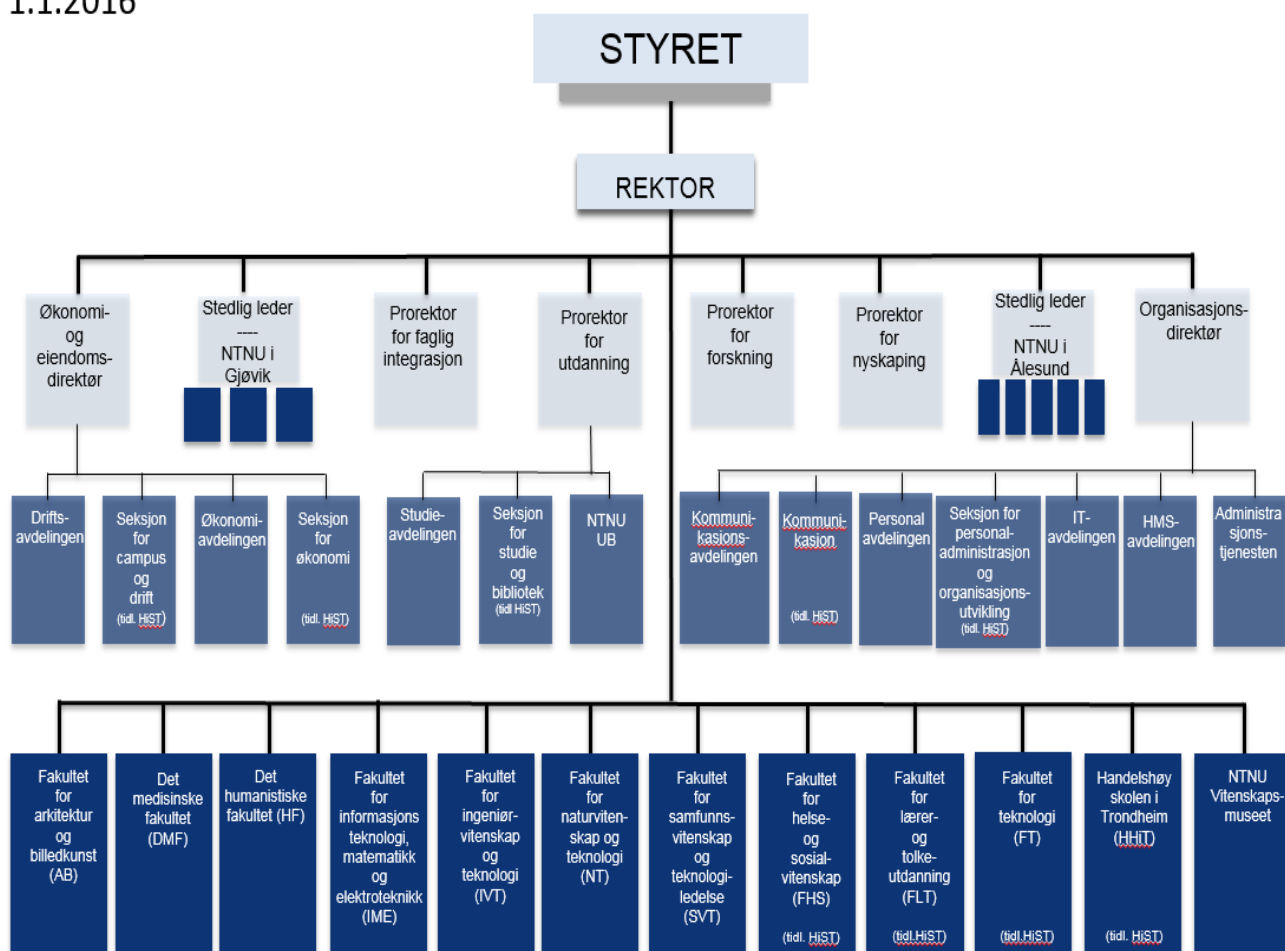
1.1.2016

STYRET

REKTOR

Økonomi- og eiendoms-direktør

Stedlig leder ---- NTNU i Gjøvik

Prorektor for faglig integrasjon

Prorektor for utdanning

Prorektor for forskning

Prorektor for nyskaping

Stedlig leder ---- NTNU i Ålesund

Organisasjons-direktør

Drifts-avdelingen

Seksjon for campus og drift (tidl. HiST)

Økonomi-avdelingen

Seksjon for økonomi (tidl. HiST)

Studie-avdelingen

Seksjon for studie og bibliotek (tidl HiST)

NTNU UB

Kommuni-kasjons-avdelingen

Kommuni-kasjon (tidl. HiST)

Personal avdelingen

Seksjon for personal-administrasjon og organisasjons-utvikling (tidl. HiST)

IT-avdelingen

HMS-avdelingen

Administra sjons-tjenesten

Fakultet for arkitektur og billedkunst (AB)

Det medisinske fakultet (DMF)

Det humanistiske fakultet (HF)

Fakultet for informasjons teknologi, matematikk og elektroteknikk (IME)

Fakultet for ingeniør-vitenskap og teknologi (IVT)

Fakultet for naturviten-skap og teknologi (NT)

Fakultet for samfunns-vitenskap og teknologi-ledelse (SVT)

Fakultet for helse- og sosial-vitenskap (FHS) (tidl. HiST)

Fakultet for lærer- og tolke-utdanning (FLT) (tidl.HiST)

Fakultet for teknologi (FT) (tidl.HiST)

Handelshøy skolen i Trondheim (HHiT) (tidl. HiST)

NTNU Vitenskaps-museet